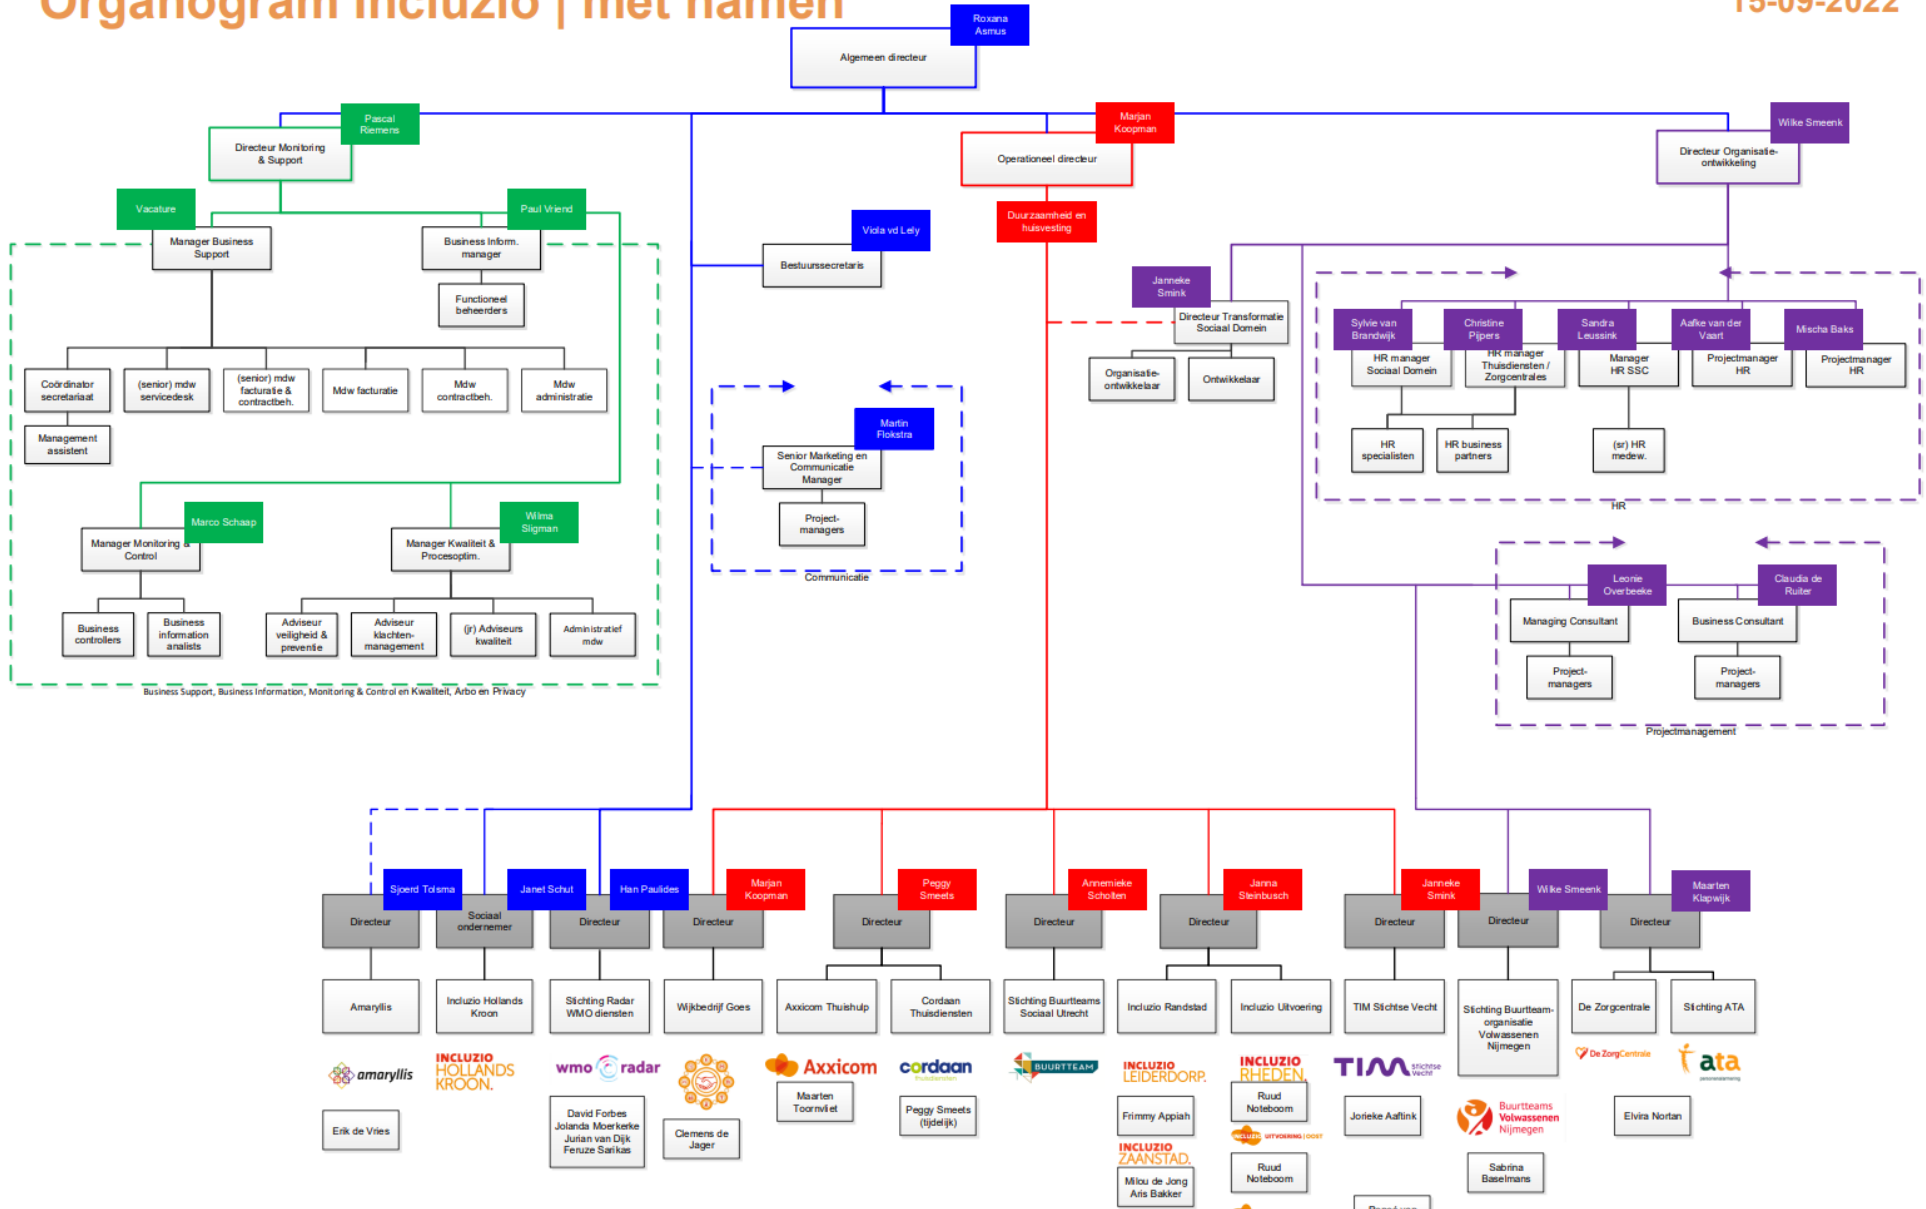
Organogram Incluzio | met namen
15-09-2022

Roxana Asmus
Algemeen directeur

Pascal Riemens
Directeur Monitoring & Support

Marjan Koopman
Operationeel directeur

Wike Smeenk
Directeur Organisatie-ontwikkeling

Vacature
Manager Business Support

Paul Vriend
Business Inform. manager

Functioneel beheerders

Viola vd Lely
Bestuurssecretaris

Duurzaamheid en huisvesting

Janneke Smink
Directeur Transformatie Sociaal Domein

Organisatie-ontwikkelaar
Ontwikkelaar

Coördinator secretariaat
(senior) mdw servicedesk
(senior) mdw facturatie & contractbeh.
Mdw facturatie
Mdw contractbeh.
Mdw administratie
Management assistent

Sylvie van Brandwijk
HR manager Sociaal Domein
Christine Pijpers
HR manager Thuisdiensten / Zorgcentrales
Sandra Leussink
Manager HR SSC
Aafke van der Vaart
Projectmanager HR
Mischa Baks
Projectmanager HR

HR specialisten
HR business partners
(sr) HR medew.
HR

Martin Flokstra
Senior Marketing en Communicatie Manager
Project-managers
Communicatie

Marco Schaap
Manager Monitoring & Control
Wilma Sligman
Manager Kwaliteit & Procesoptim.

Business controllers
Business information analists
Adviseur veiligheid & preventie
Adviseur klachten-management
(jr) Adviseurs kwaliteit
Administratief mdw
Business Support, Business Information, Monitoring & Control en Kwaliteit, Arbo en Privacy

Leonie Overbeeke
Managing Consultant
Claudia de Ruiter
Business Consultant
Project-managers
Project-managers
Projectmanagement

Sjoerd Tolsma
Directeur
Janet Schut
Sociaal ondernemer
Han Paulides
Directeur
Marjan Koopman
Directeur
Peggy Smeets
Directeur
Annemieke Scholten
Directeur
Janna Steinbusch
Directeur
Janneke Smink
Directeur
Wike Smeenk
Directeur
Maarten Klapwijk
Directeur

Amaryllis
Incluzio Hollands Kroon
Stichting Radar WMO diensten
Wijkbedrijf Goes
Axxicom Thuishulp
Cordaan Thuisdiensten
Stichting Buurtteams Sociaal Utrecht
Incluzio Randstad
Incluzio Uitvoering
TIM Stichtse Vecht
Stichting Buurtteam-organisatie Volwassenen Nijmegen
De Zorgcentrale
Stichting ATA

amaryllis
INCLUZIO HOLLANDS KROON.
wmo radar
Axxicom
cordaan thuisdiensten
BUURTTEAM
INCLUZIO LEIDERDORP.
INCLUZIO RHEDEN.
TIM stichtse vecht
De ZorgCentrale
ata

Erik de Vries
David Forbes Jolanda Moerkerke Jurian van Dijk Feruze Sarikas
Clemens de Jager
Maarten Toornvliet
Peggy Smeets (tijdelijk)
Frimmy Appiah
Ruud Noteboom
INCLUZIO UITVOERING | OOST
INCLUZIO ZAANSTAD.
Milou de Jong Aris Bakker
Ruud Noteboom
Jorieke Aaftink
Buurtteams Volwassenen Nijmegen
Sabrina Baselmans
Elvira Nortan
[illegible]